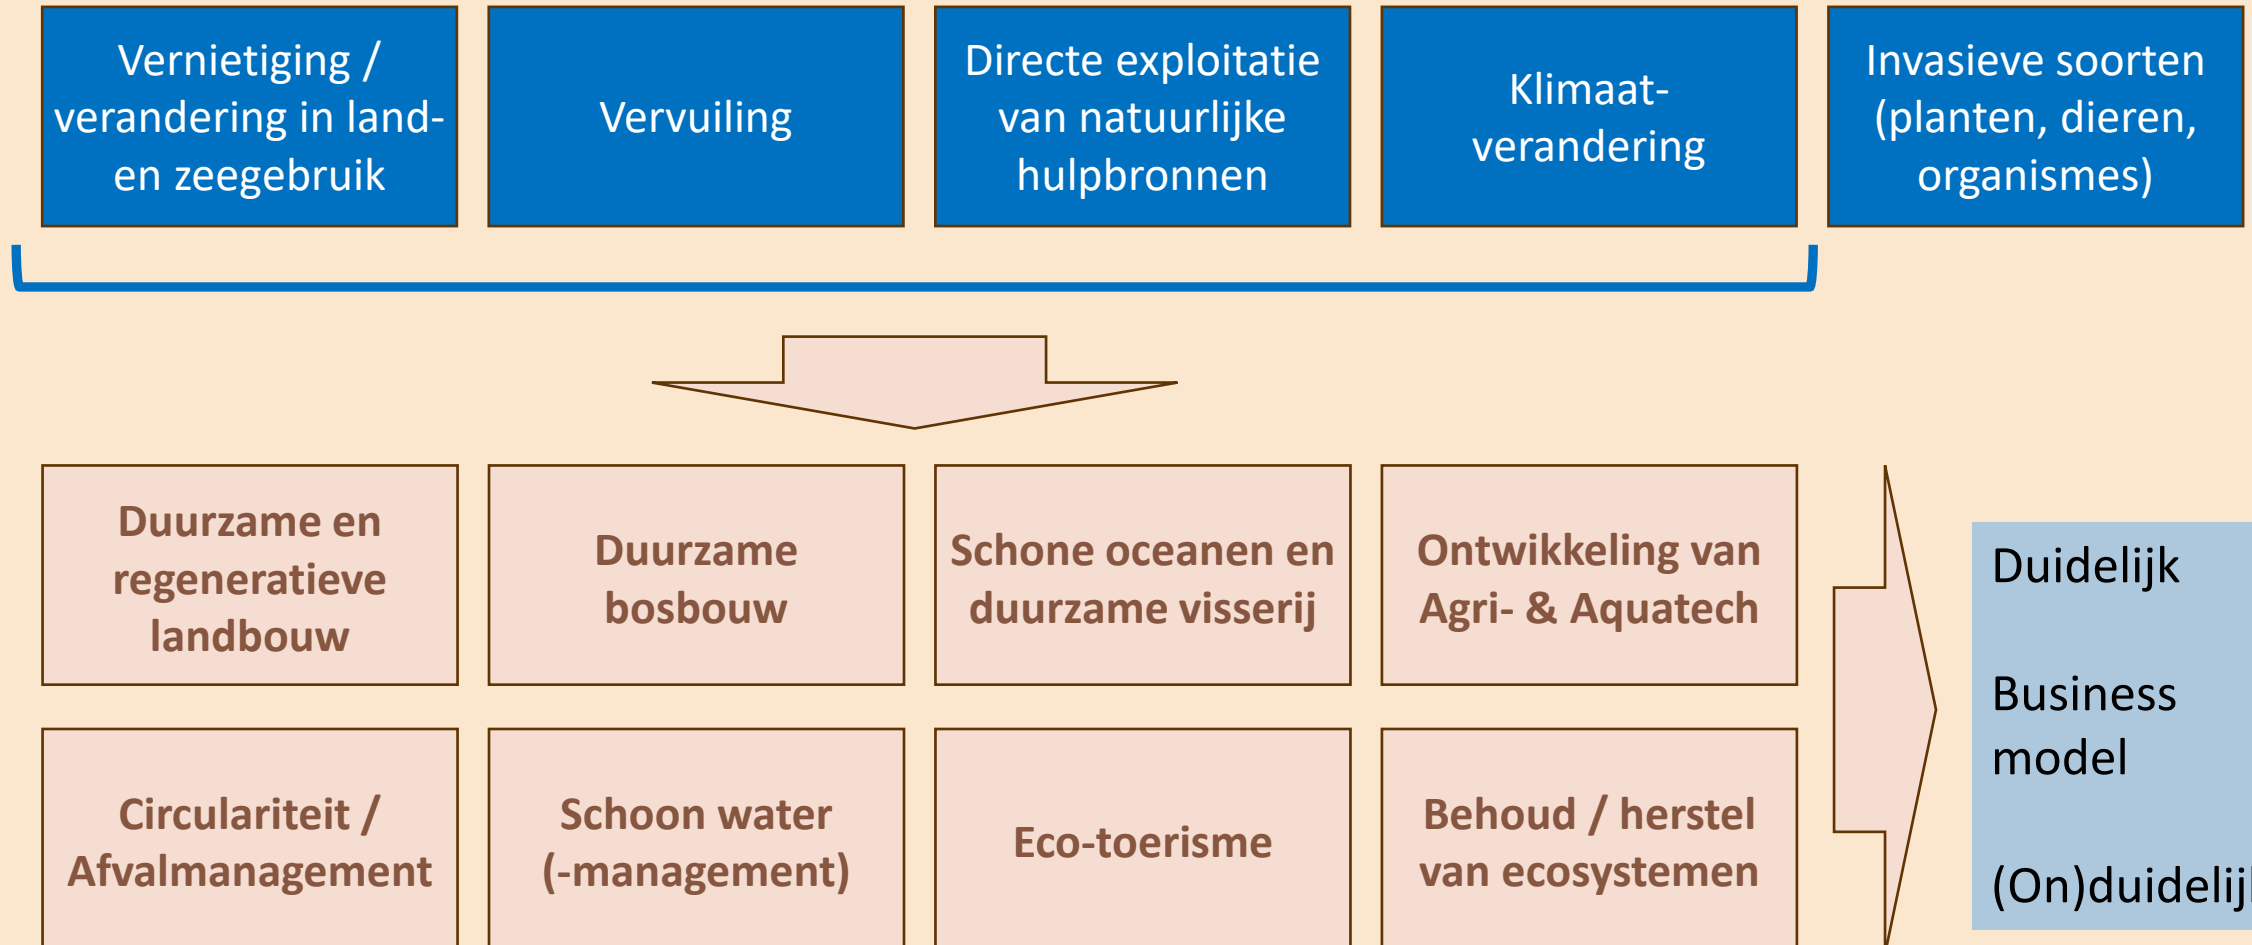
Vernietiging / verandering in land- en zeegebruik

Vervuiling

Directe exploitatie van natuurlijke hulpbronnen

Klimaat-verandering

Invasieve soorten (planten, dieren, organismes)

Duurzame en regeneratieve landbouw

Duurzame bosbouw

Schone oceanen en duurzame visserij

Ontwikkeling van Agri- & Aquatech

Circulariteit / Afvalmanagement

Schoon water (-management)

Eco-toerisme

Behoud / herstel van ecosystemen

Duidelijk

Business model

(On)duidelij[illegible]